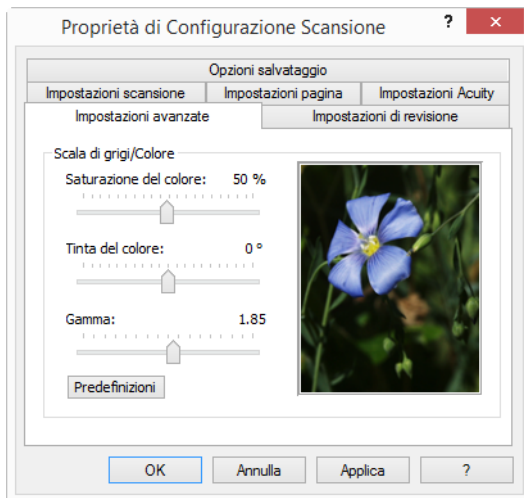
Proprietà di Configurazione Scansione

?

Opzioni salvataggio

Impostazioni scansione

Impostazioni pagina

Impostazioni Acuity

Impostazioni avanzate

Impostazioni di revisione

Scala di grigi/Colore

Saturazione del colore: 50 %

Tinta del colore: 0 °

Gamma: 1.85

Predefinizioni

OK

Annulla

Applica

?